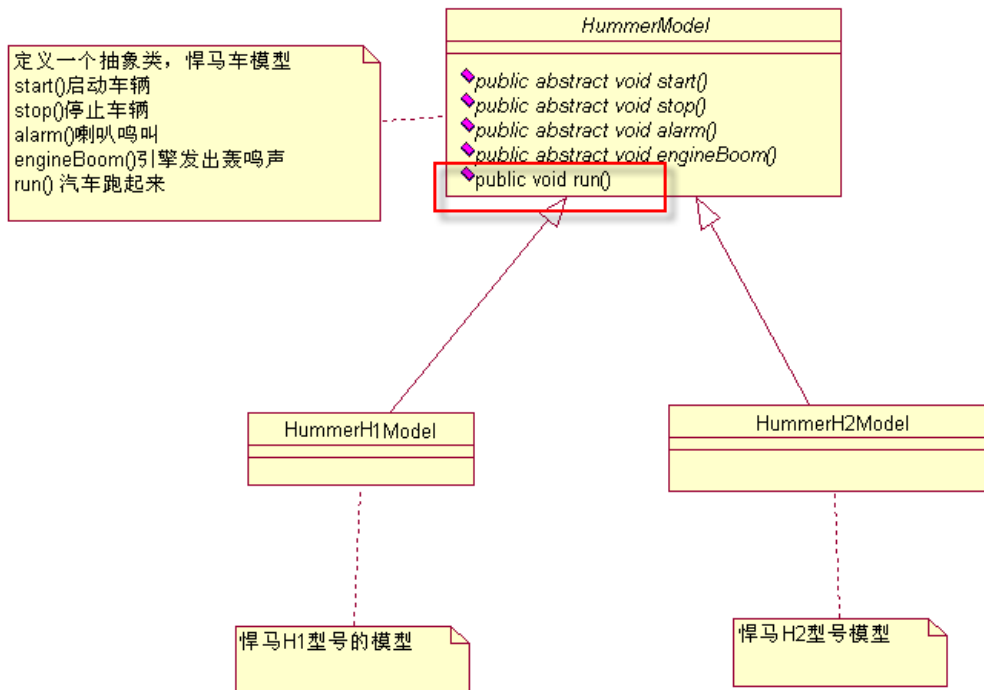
HummerModel

public abstract void start()
public abstract void stop()
public abstract void alarm()
public abstract void engineBoom()
public void run()

定义一个抽象类，悍马车模型
start()启动车辆
stop()停止车辆
alarm()喇叭鸣叫
engineBoom()引擎发出轰鸣声
run() 汽车跑起来

HummerH1Model

HummerH2Model

悍马H1型号的模型

悍马H2型号模型